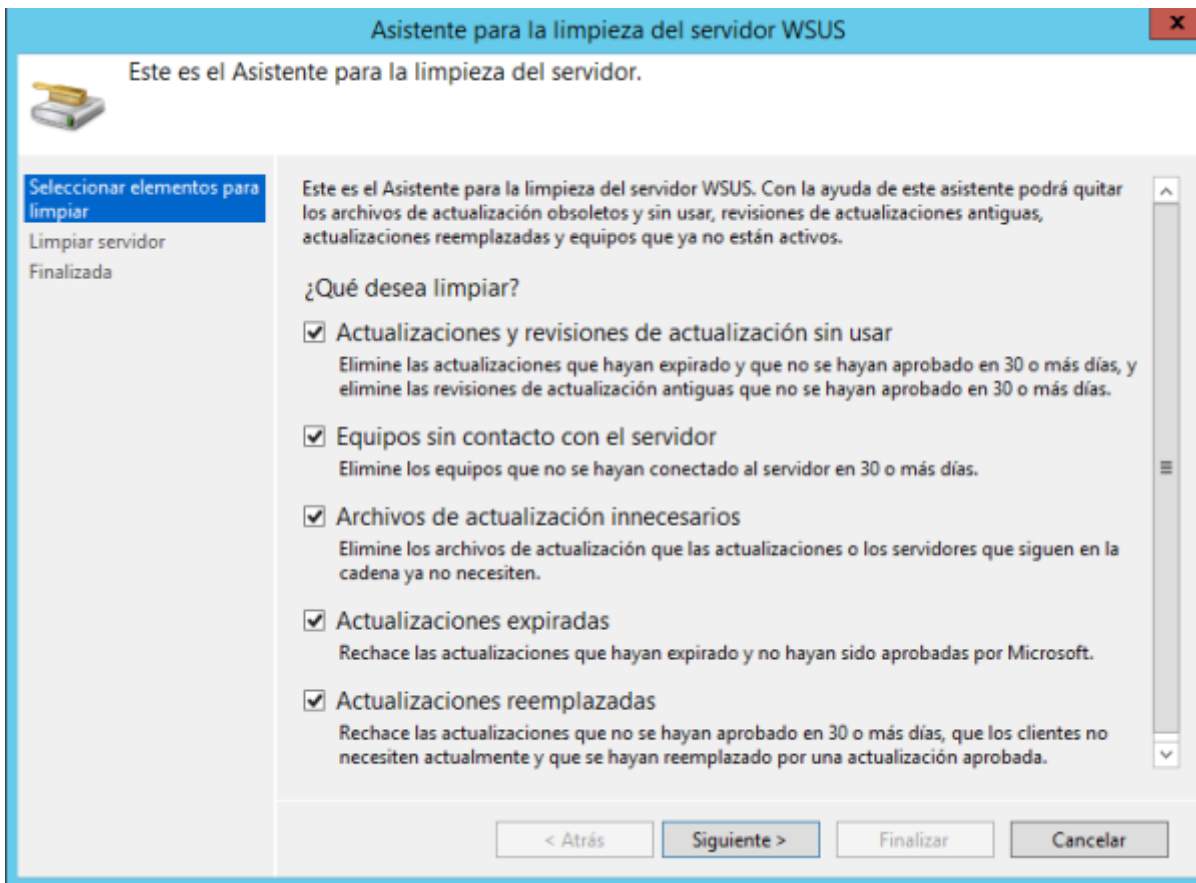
Asistente para la limpieza del servidor WSUS

Este es el Asistente para la limpieza del servidor.

Seleccionar elementos para limpiar
Limpiar servidor
Finalizada

Este es el Asistente para la limpieza del servidor WSUS. Con la ayuda de este asistente podrá quitar los archivos de actualización obsoletos y sin usar, revisiones de actualizaciones antiguas, actualizaciones reemplazadas y equipos que ya no están activos.

¿Qué desea limpiar?

Actualizaciones y revisiones de actualización sin usar
Elimine las actualizaciones que hayan expirado y que no se hayan aprobado en 30 o más días, y elimine las revisiones de actualización antiguas que no se hayan aprobado en 30 o más días.

Equipos sin contacto con el servidor
Elimine los equipos que no se hayan conectado al servidor en 30 o más días.

Archivos de actualización innecesarios
Elimine los archivos de actualización que las actualizaciones o los servidores que siguen en la cadena ya no necesiten.

Actualizaciones expiradas
Rechace las actualizaciones que hayan expirado y no hayan sido aprobadas por Microsoft.

Actualizaciones reemplazadas
Rechace las actualizaciones que no se hayan aprobado en 30 o más días, que los clientes no necesiten actualmente y que se hayan reemplazado por una actualización aprobada.

< Atrás | Siguiente > | Finalizar | Cancelar